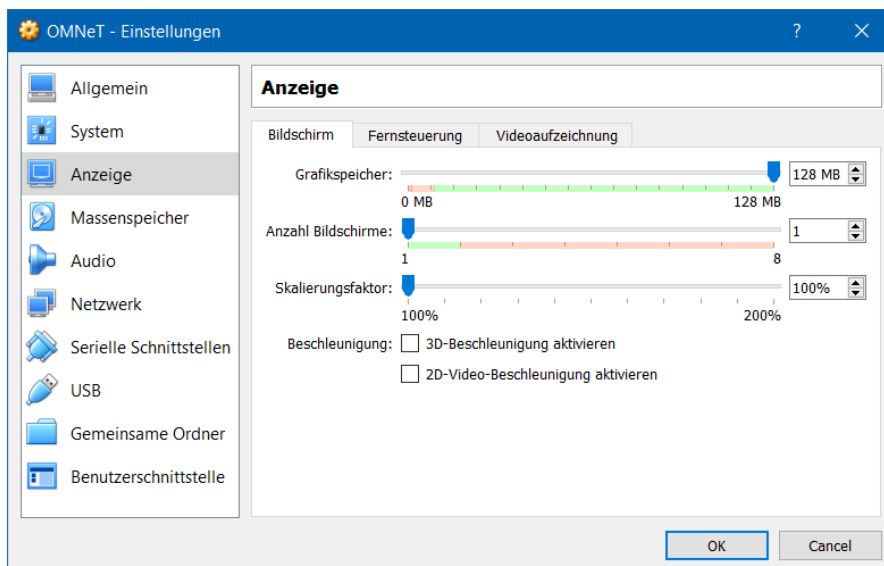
OMNeT - Einstellungen

?

Allgemein
System
Anzeige
Massenspeicher
Audio
Netzwerk
Serielle Schnittstellen
USB
Gemeinsame Ordner
Benutzerschnittstelle

Anzeige

Bildschirm | Fernsteuerung | Videoaufzeichnung

Grafikspeicher: 128 MB
0 MB 128 MB

Anzahl Bildschirme: 1
1 8

Skalierungsfaktor: 100%
100% 200%

Beschleunigung: 3D-Beschleunigung aktivieren
2D-Video-Beschleunigung aktivieren

OK Cancel